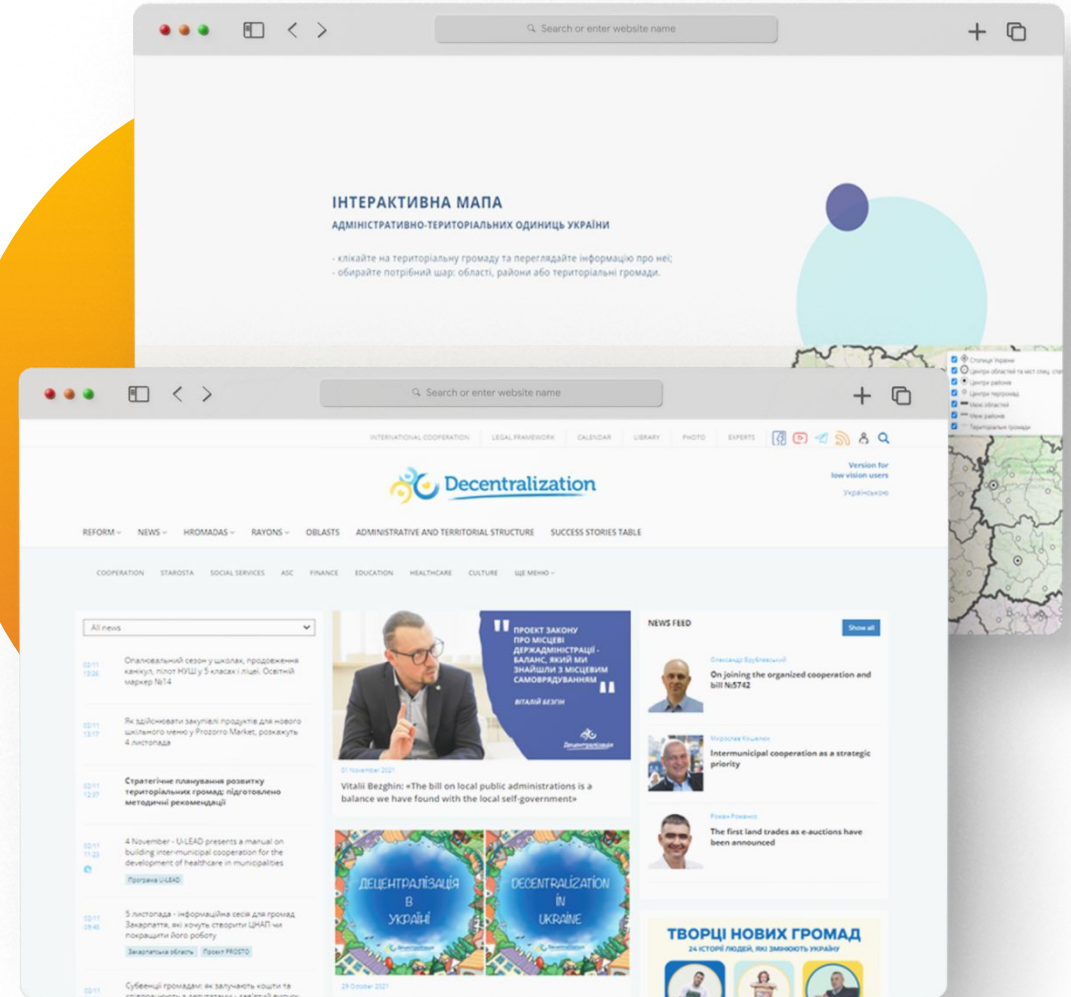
Search or enter website name

ІНТЕРАКТИВНА МАПА
АДМІНІСТРАТИВНО-ТЕРИТОРІАЛЬНИХ ОДИНИЦЬ УКРАЇНИ

- клікайте на територіальну громаду та переглядайте інформацію про неї;
- обирайте потрібний шар: області, райони або територіальні громади.

Столиця України
Центри областей та міст спец. статусу
Центри районів
Центри тергромад
Межі областей
Межі районів
Територіальні громади

Search or enter website name

INTERNATIONAL COOPERATION LEGAL FRAMEWORK CALENDAR LIBRARY PHOTO EXPERTS

Decentralization

Version for low vision users
Українською

REFORM NEWS HROMADAS RAYONS OBLASTS ADMINISTRATIVE AND TERRITORIAL STRUCTURE SUCCESS STORIES TABLE

COOPERATION STAROSTA SOCIAL SERVICES ASC FINANCE EDUCATION HEALTHCARE CULTURE ЩЕ МЕНЮ

All news

02.11 13:26 Опалювальний сезон у школах, продовження канікул, пілот НУШ у 5 класах і ліцеї. Освітній маркер №14

02.11 13:17 Як здійснювати закупівлі продуктів для нового шкільного меню у Prozorro Market, розкажуть 4 листопада

02.11 12:37 Стратегічне планування розвитку територіальних громад: підготовлено методичні рекомендації

02.11 11:23 4 November - U-LEAD presents a manual on building inter-municipal cooperation for the development of healthcare in municipalities
Програма U-LEAD

02.11 09:46 5 листопада - інформаційна сесія для громад Закарпаття, які хочуть створити ЦНАП чи покращити його роботу
Закарпатська область Проєкт PROSTO

02.11 Субвенції громадам: як залучають кошти та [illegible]

ПРОЕКТ ЗАКОНУ ПРО МІСЦЕВІ ДЕРЖАДМІНІСТРАЦІЇ - БАЛАНС, ЯКИЙ МИ ЗНАЙШЛИ З МІСЦЕВИМ САМОВРЯДУВАННЯМ
ВІТАЛІЙ БЕЗГІН
Децентралізація

01 November 2021
Vitalii Bezghin: «The bill on local public administrations is a balance we have found with the local self-government»

ДЕЦЕНТРАЛІЗАЦІЯ В УКРАЇНІ
DECENTRALIZATION IN UKRAINE

29 October 2021

NEWS FEED
Show all

Олександр Врублевський
On joining the organized cooperation and bill №5742

Мирослав Кошелюк
Intermunicipal cooperation as a strategic priority

Роман Романюк
The first land trades as e-auctions have been announced

ТВОРЦІ НОВИХ ГРОМАД
24 ІСТОРІЇ ЛЮДЕЙ, ЯКІ ЗМІНЮЮТЬ УКРАЇНУ